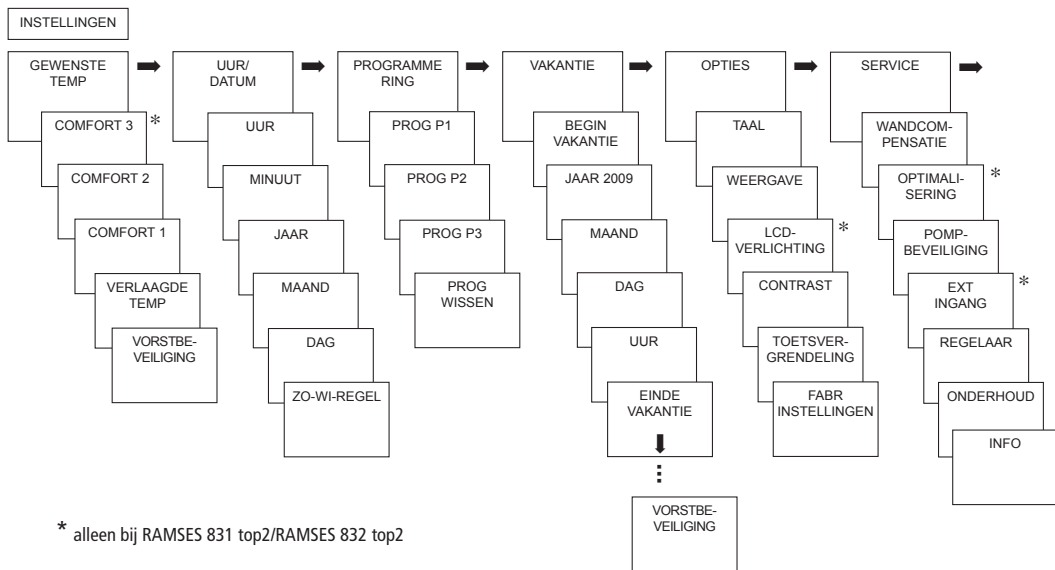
INSTELLINGEN

GEWENSTE TEMP

COMFORT 3 *

COMFORT 2

COMFORT 1

VERLAAGDE TEMP

VORSTBEVEILIGING

UUR/ DATUM

UUR

MINUUT

JAAR

MAAND

DAG

ZO-WI-REGEL

PROGRAMMERING

PROG P1

PROG P2

PROG P3

PROG WISSEN

VAKANTIE

BEGIN VAKANTIE

JAAR 2009

MAAND

DAG

UUR

EINDE VAKANTIE

VORSTBEVEILIGING

OPTIES

TAAL

WEERGAVE

LCD-VERLICHTING *

CONTRAST

TOETSVERGRENDELING

FABR INSTELLINGEN

SERVICE

WANDCOMPENSATIE

OPTIMALISERING *

POMPBEVEILIGING

EXT INGANG *

REGELAAR

ONDERHOUD

INFO

* alleen bij RAMSES 831 top2/RAMSES 832 top2